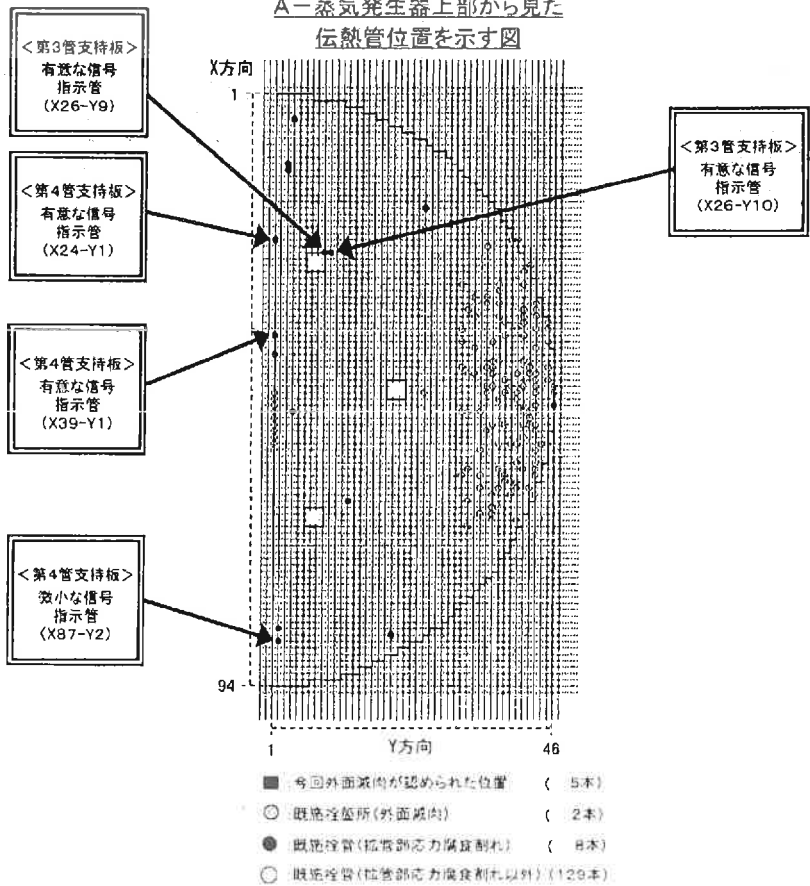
A－蒸気発生器上部から見た
伝熱管位置を示す図

<第3管支持板>
有意な信号
指示管
(X26-Y9)

<第4管支持板>
有意な信号
指示管
(X24-Y1)

<第4管支持板>
有意な信号
指示管
(X39-Y1)

<第4管支持板>
微小な信号
指示管
(X87-Y2)

<第3管支持板>
有意な信号
指示管
(X26-Y10)

X方向

1

94

1

Y方向

46

■ 今回外面減肉が認められた位置 （ 5本）

◎ 既施栓箇所(外面減肉) （ 2本）

● 既施栓管(拡管部応力腐食割れ) （ 8本）

○ 既施栓管(拡管部応力腐食割れ以外) (129本)